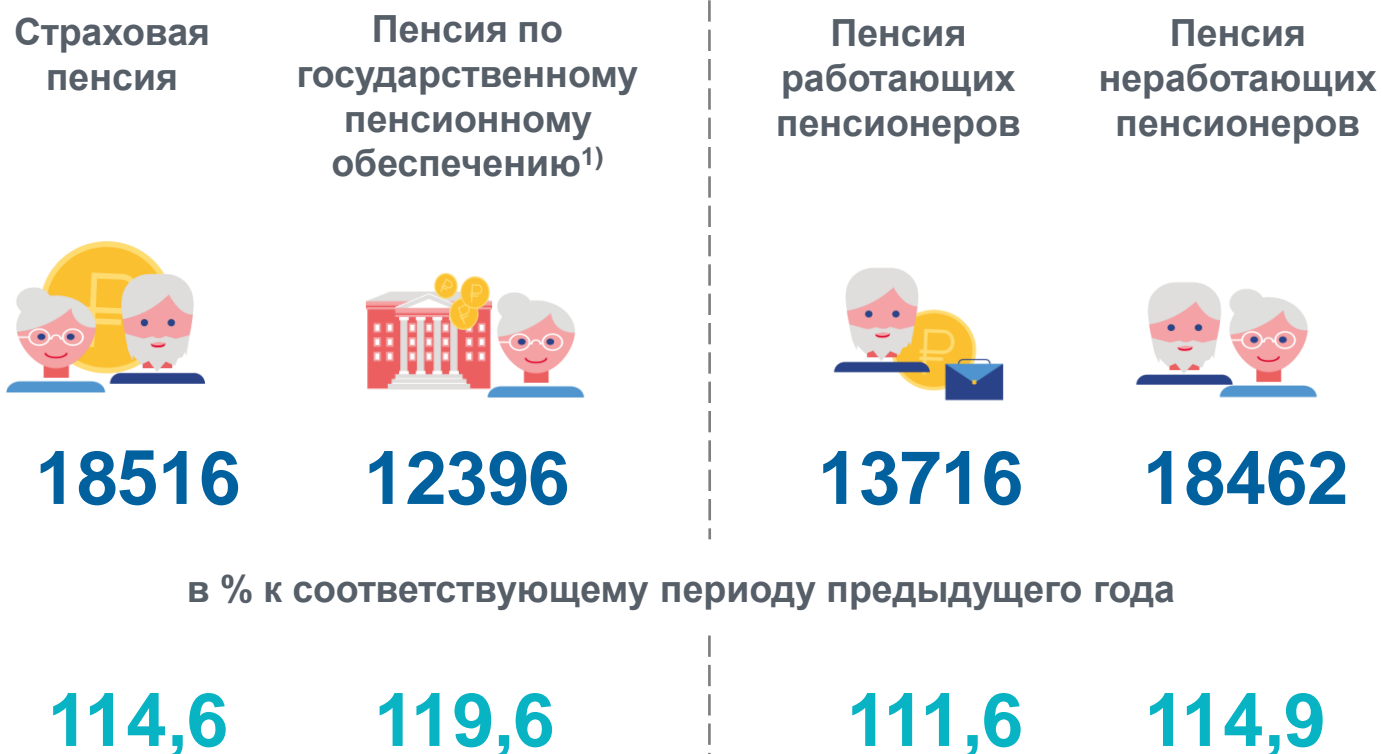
Страховая пенсия

Пенсия по государственному пенсионному обеспечению$^{1)}$

Пенсия работающих пенсионеров

Пенсия неработающих пенсионеров

18516

12396

13716

18462

в % к соответствующему периоду предыдущего года

114,6

119,6

111,6

114,9